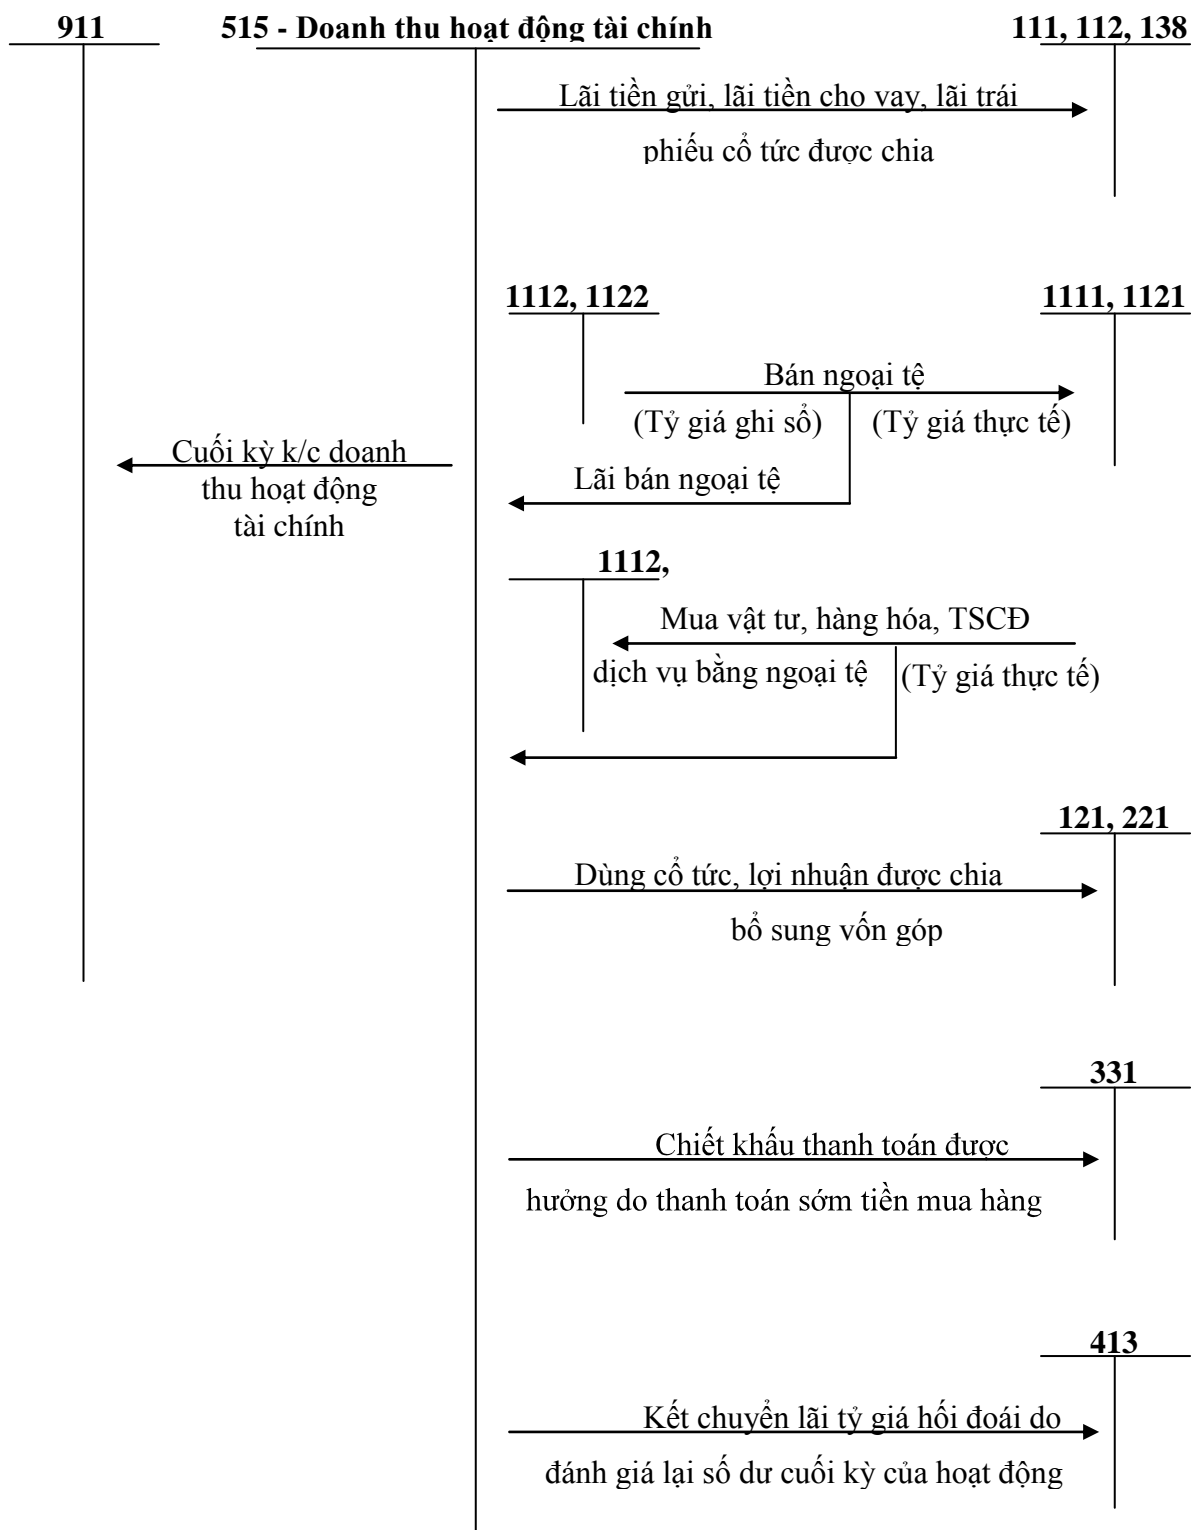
911

515 - Doanh thu hoạt động tài chính

111, 112, 138

Lãi tiền gửi, lãi tiền cho vay, lãi trái phiếu cổ tức được chia

1112, 1122

1111, 1121

Bán ngoại tệ

(Tỷ giá ghi sổ)

(Tỷ giá thực tế)

Cuối kỳ k/c doanh thu hoạt động tài chính

Lãi bán ngoại tệ

1112,

Mua vật tư, hàng hóa, TSCĐ dịch vụ bằng ngoại tệ

(Tỷ giá thực tế)

121, 221

Dùng cổ tức, lợi nhuận được chia bổ sung vốn góp

331

Chiết khấu thanh toán được hưởng do thanh toán sớm tiền mua hàng

413

Kết chuyển lãi tỷ giá hối đoái do đánh giá lại số dư cuối kỳ của hoạt động